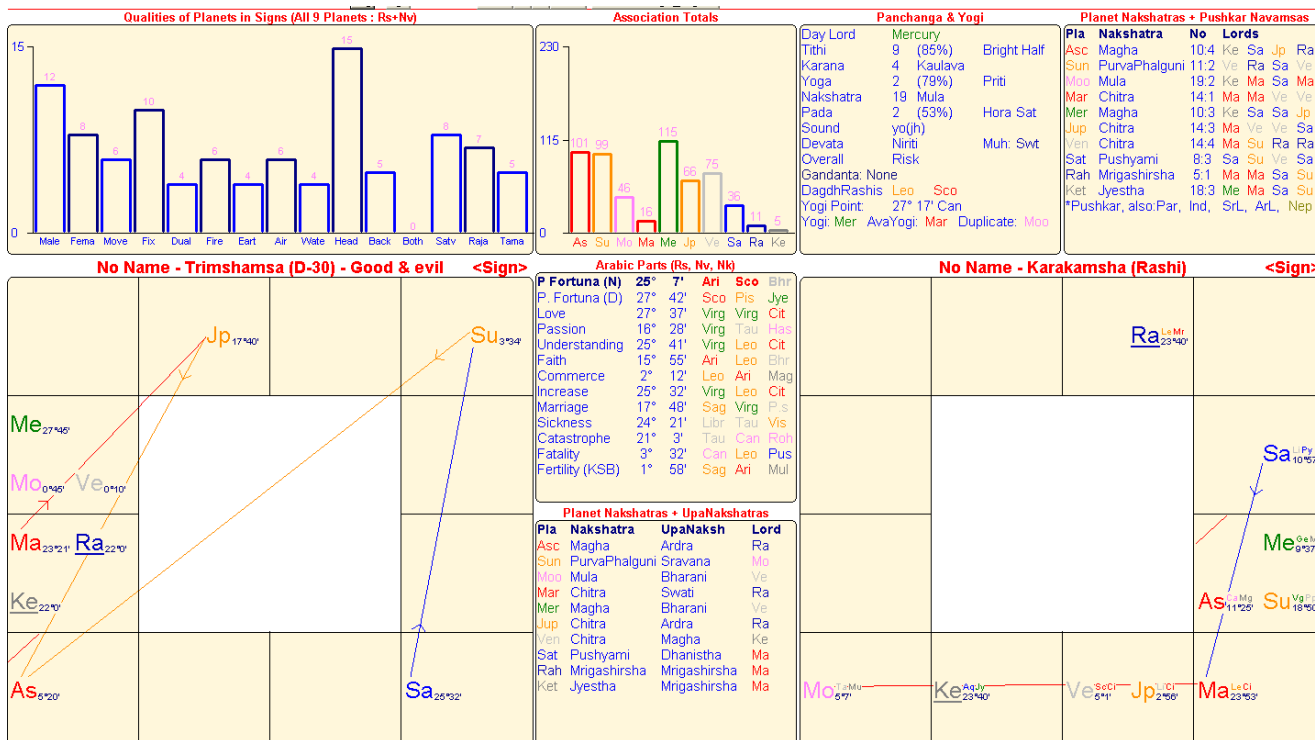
Qualities of Planets in Signs (All 9 Planets : Rs+Nv)

15
0
12 8 6 10 4 6 4 6 4 15 5 0 8 7 5
Male Fema Move Fix Dual Fire Eart Air Wate Head Back Both Satv Raja Tama

Association Totals

230
115
0
101 99 46 16 115 66 75 36 11 5
As Su Mo Ma Me Jp Ve Sa Ra Ke

Panchanga & Yogi

| | | |
|---|---|---|
| Day Lord | Mercury | |
| Tithi | 9 (85%) | Bright Half |
| Karana | 4 Kaulava | |
| Yoga | 2 (79%) | Priti |
| Nakshatra | 19 Mula | |
| Pada | 2 (53%) | Hora Sat |
| Sound | yo(jh) | |
| Devata | Niriti | Muh: Swt |
| Overall | Risk | |

Gandanta: None
DagdhRashis Leo Sco
Yogi Point: 27° 17' Can
Yogi: Mer AvaYogi: Mar Duplicate: Moo

Planet Nakshatras + Pushkar Navamsas

| Pla | Nakshatra | No | Lords |
|---|---|---|---|
| Asc | Magha | 10:4 | Ke Sa Jp Ra |
| Sun | PurvaPhalguni | 11:2 | Ve Ra Sa Ve |
| Moo | Mula | 19:2 | Ke Ma Sa Ma |
| Mar | Chitra | 14:1 | Ma Ma Ve Ve |
| Mer | Magha | 10:3 | Ke Sa Sa Jp |
| Jup | Chitra | 14:3 | Ma Ve Ve Sa |
| Ven | Chitra | 14:4 | Ma Su Ra Ra |
| Sat | Pushyami | 8:3 | Sa Su Ve Sa |
| Rah | Mrigashirsha | 5:1 | Ma Ma Sa Su |
| Ket | Jyestha | 18:3 | Me Ma Sa Su |

*Pushkar, also:Par, Ind, SrL, ArL, Nep

No Name - Trimshamsa (D-30) - Good & evil <Sign>

Jp 17°40'
Su 3°34'
Me 27°45'
Mo 0°45' Ve 0°10'
Ma 23°21' Ra 22°0'
Ke 22°0'
As 5°20'
Sa 25°32'

Arabic Parts (Rs, Nv, Nk)

| P Fortuna (N) | 25° | 7' | Ari | Sco | Bhr |
|---|---|---|---|---|---|
| P. Fortuna (D) | 27° | 42' | Sco | Pis | Jye |
| Love | 27° | 37' | Virg | Virg | Cit |
| Passion | 16° | 28' | Virg | Tau | Has |
| Understanding | 25° | 41' | Virg | Leo | Cit |
| Faith | 15° | 55' | Ari | Leo | Bhr |
| Commerce | 2° | 12' | Leo | Ari | Mag |
| Increase | 25° | 32' | Virg | Leo | Cit |
| Marriage | 17° | 48' | Sag | Virg | P.s |
| Sickness | 24° | 21' | Libr | Tau | Vis |
| Catastrophe | 21° | 3' | Tau | Can | Roh |
| Fatality | 3° | 32' | Can | Leo | Pus |
| Fertility (KSB) | 1° | 58' | Sag | Ari | Mul |

Planet Nakshatras + UpaNakshatras

| Pla | Nakshatra | UpaNaksh | Lord |
|---|---|---|---|
| Asc | Magha | Ardra | Ra |
| Sun | PurvaPhalguni | Sravana | Mo |
| Moo | Mula | Bharani | Ve |
| Mar | Chitra | Swati | Ra |
| Mer | Magha | Bharani | Ve |
| Jup | Chitra | Ardra | Ra |
| Ven | Chitra | Magha | Ke |
| Sat | Pushyami | Dhanistha | Ma |
| Rah | Mrigashirsha | Mrigashirsha | Ma |
| Ket | Jyestha | Mrigashirsha | Ma |

No Name - Karakamsha (Rashi) <Sign>

Ra LeMr 23°40'
Sa LiPy 10°57'
Me GeM 9°37'
As CaMg 11°25' Su VgPp 18°50'
Mo TaMu 5°7' Ke AqJy 23°40' Ve ScCi 5°1' Jp LiCi 2°56' Ma LeCi 23°53'